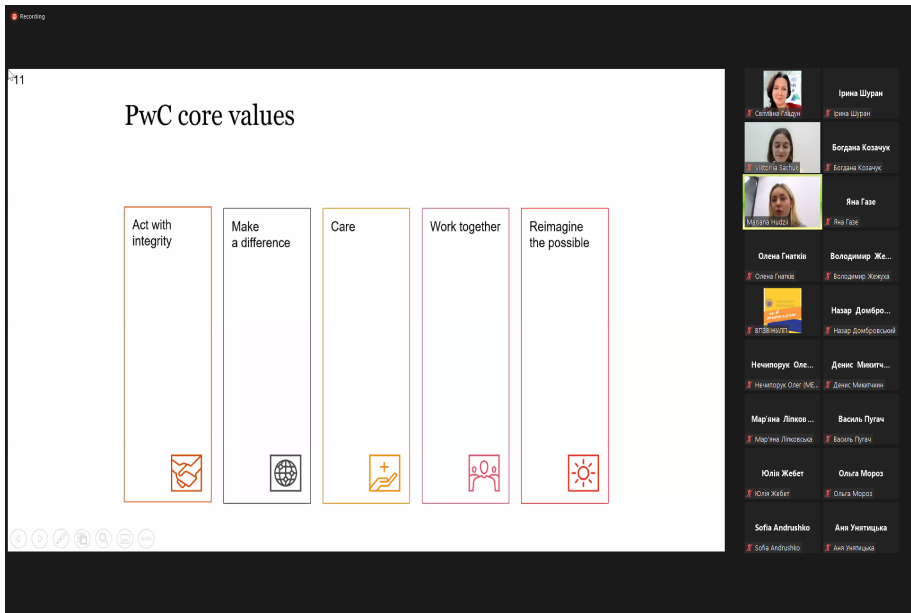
Recording

11

PwC core values

Act with integrity

Make a difference

Care

Work together

Reimagine the possible

Світлана Гладун

Ірина Шуран
Ірина Шуран

Victoria Sachuk

Богдана Козачук
Богдана Козачук

Mariana Hudzii

Яна Газе
Яна Газе

Олена Гнатків
Олена Гнатків

Володимир Же...
Володимир Жежуха

ВПЗВ НУЛП

Назар Домбро...
Назар Домбровський

Нечипорук Оле...
Нечипорук Олег (МЕ...

Денис Микитч...
Денис Микитчин

Мар'яна Лілков...
Мар'яна Лілковська

Василь Пугач
Василь Пугач

Юлія Жебет
Юлія Жебет

Ольга Мороз
Ольга Мороз

Sofia Andrushko
Sofia Andrushko

Аня Унятицька
Аня Унятицька